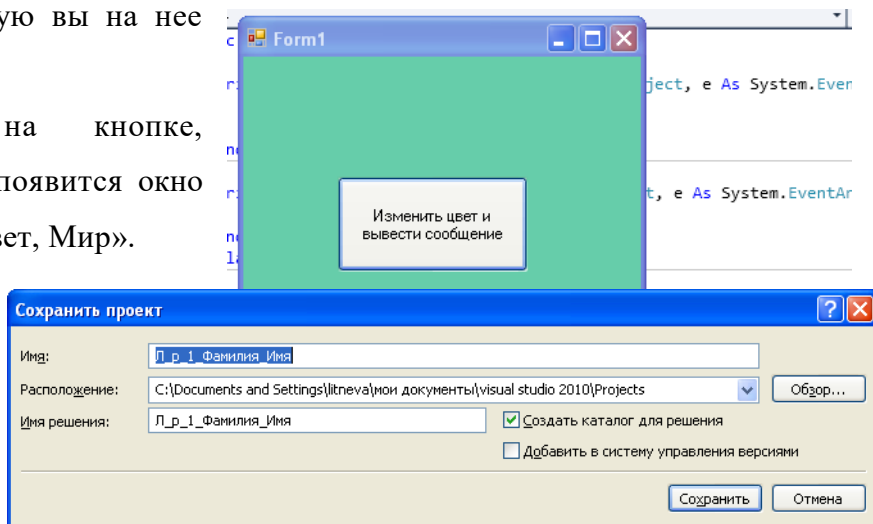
ую вы на нее

на кнопке,

появится окно

вет, Мир».

Form1

ject, e As System.Ever

t, e As System.EventAr

Изменить цвет и вывести сообщение

Сохранить проект

Имя: Л_р_1_Фамилия_Имя

Расположение: C:\Documents and Settings\litneva\мои документы\visual studio 2010\Projects

Обзор...

Имя решения: Л_р_1_Фамилия_Имя

Создать каталог для решения

Добавить в систему управления версиями

Сохранить

Отмена